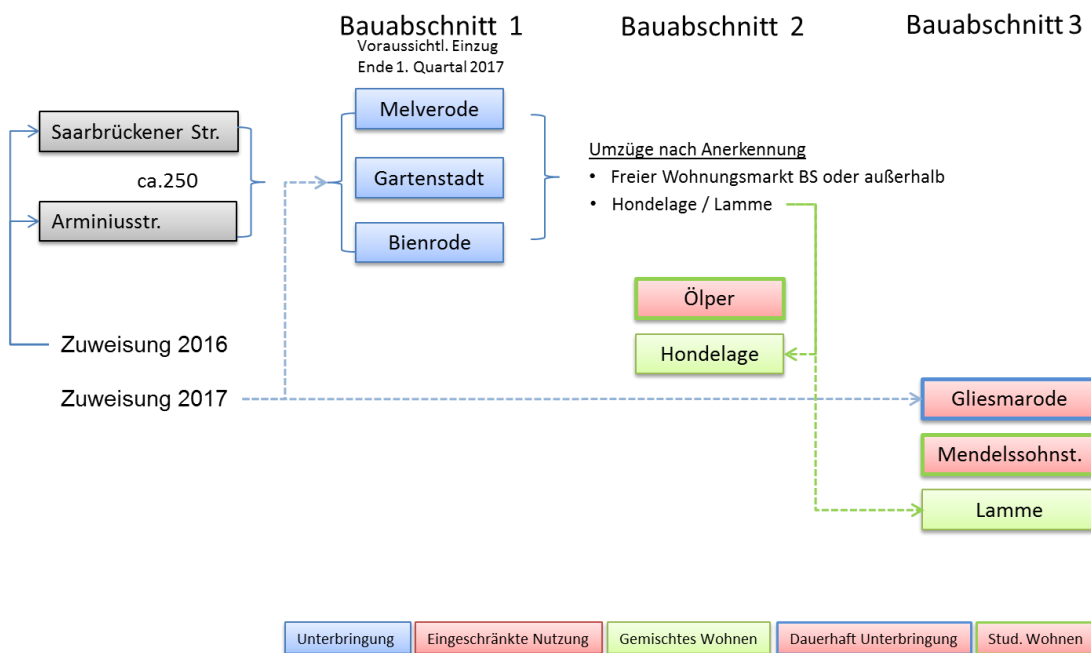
Bauabschnitt 1
Voraussichtl. Einzug
Ende 1. Quartal 2017

Bauabschnitt 2

Bauabschnitt 3

Saarbrückener Str.

ca.250

Arminiusstr.

Zuweisung 2016

Zuweisung 2017

Melverode

Gartenstadt

Bienrode

Umzüge nach Anerkennung
• Freier Wohnungsmarkt BS oder außerhalb
• Hondelage / Lamme

Ölper

Hondelage

Gliesmarode

Mendelssohnst.

Lamme

| Unterbringung | Eingeschränkte Nutzung | Gemischtes Wohnen | Dauerhaft Unterbringung | Stud. Wohnen |
|---|---|---|---|---|